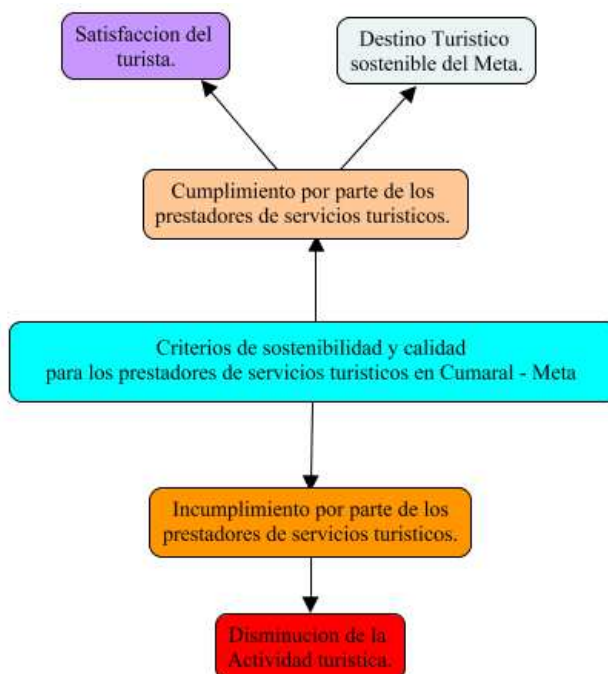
Satisfaccion del turista.

Destino Turistico sostenible del Meta.

Cumplimiento por parte de los prestadores de servicios turisticos.

Criterios de sostenibilidad y calidad para los prestadores de servicios turisticos en Cumaral - Meta

Incumplimiento por parte de los prestadores de servicios turisticos.

Disminucion de la Actividad turistica.